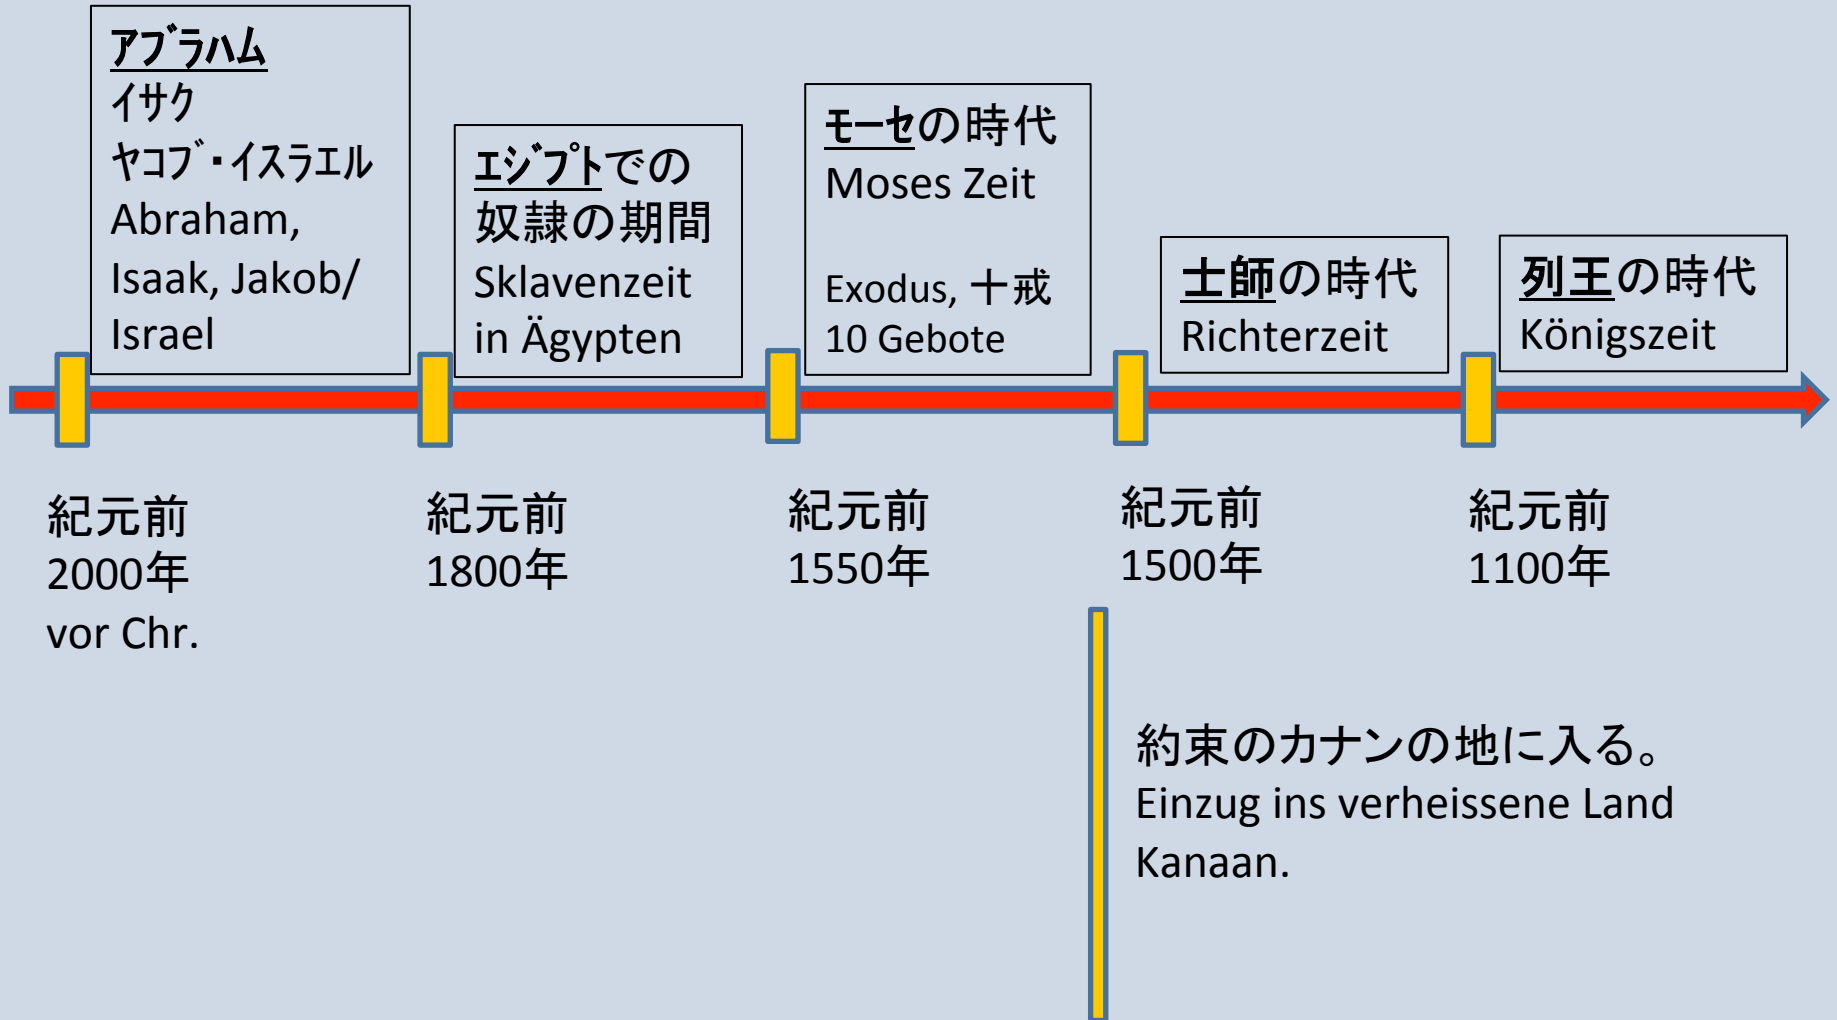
アブラハム
イサク
ヤコブ・イスラエル
Abraham, Isaak, Jakob/ Israel

エジプトでの
奴隷の期間
Sklavenzeit in Ägypten

モーセの時代
Moses Zeit

Exodus, 十戒
10 Gebote

士師の時代
Richterzeit

列王の時代
Königszeit

紀元前
2000年
vor Chr.

紀元前
1800年

紀元前
1550年

紀元前
1500年

紀元前
1100年

約束のカナンの地に入る。
Einzug ins verheissene Land Kanaan.